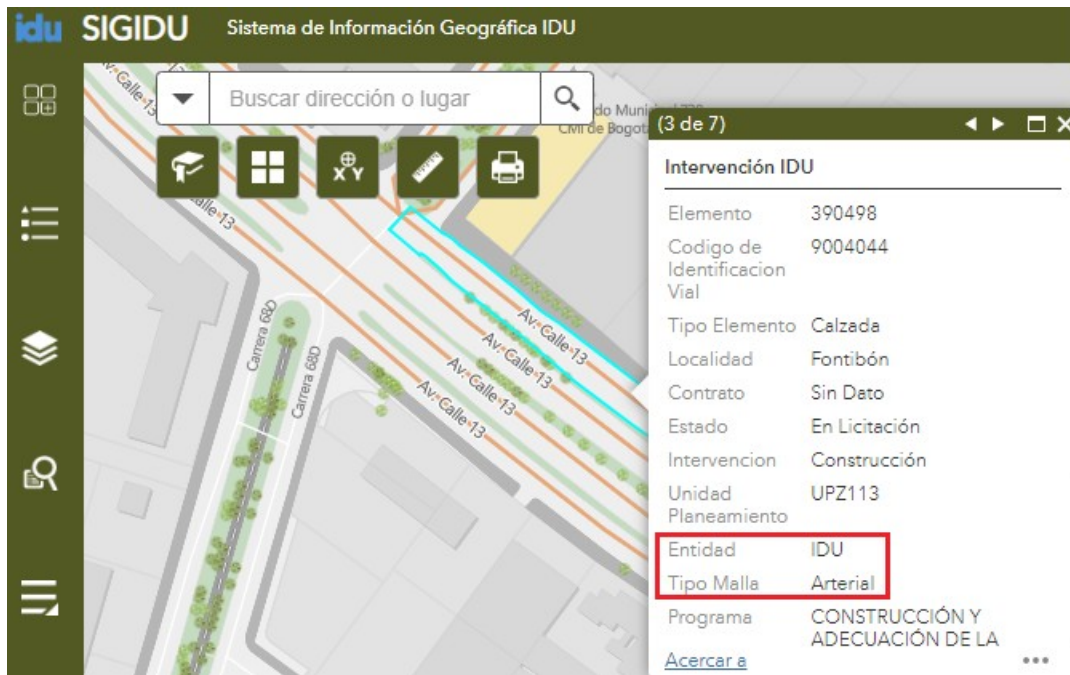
idu SIGIDU Sistema de Información Geográfica IDU

Buscar dirección o lugar

Av. Calle 13
Calle 13
Calle 13
do Muni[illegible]
CMI de Bogot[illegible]
Av. Calle 13
Av. Calle 13
Av. Calle 13
Av. Calle 13
Carrera 68D
Carrera 68D

(3 de 7)

Intervención IDU

| | |
|---|---|
| Elemento | 390498 |
| Codigo de Identificacion Vial | 9004044 |
| Tipo Elemento | Calzada |
| Localidad | Fontibón |
| Contrato | Sin Dato |
| Estado | En Licitación |
| Intervencion | Construcción |
| Unidad Planeamiento | UPZ113 |
| Entidad | IDU |
| Tipo Malla | Arterial |
| Programa | CONSTRUCCIÓN Y ADECUACIÓN DE LA |

Acercar a